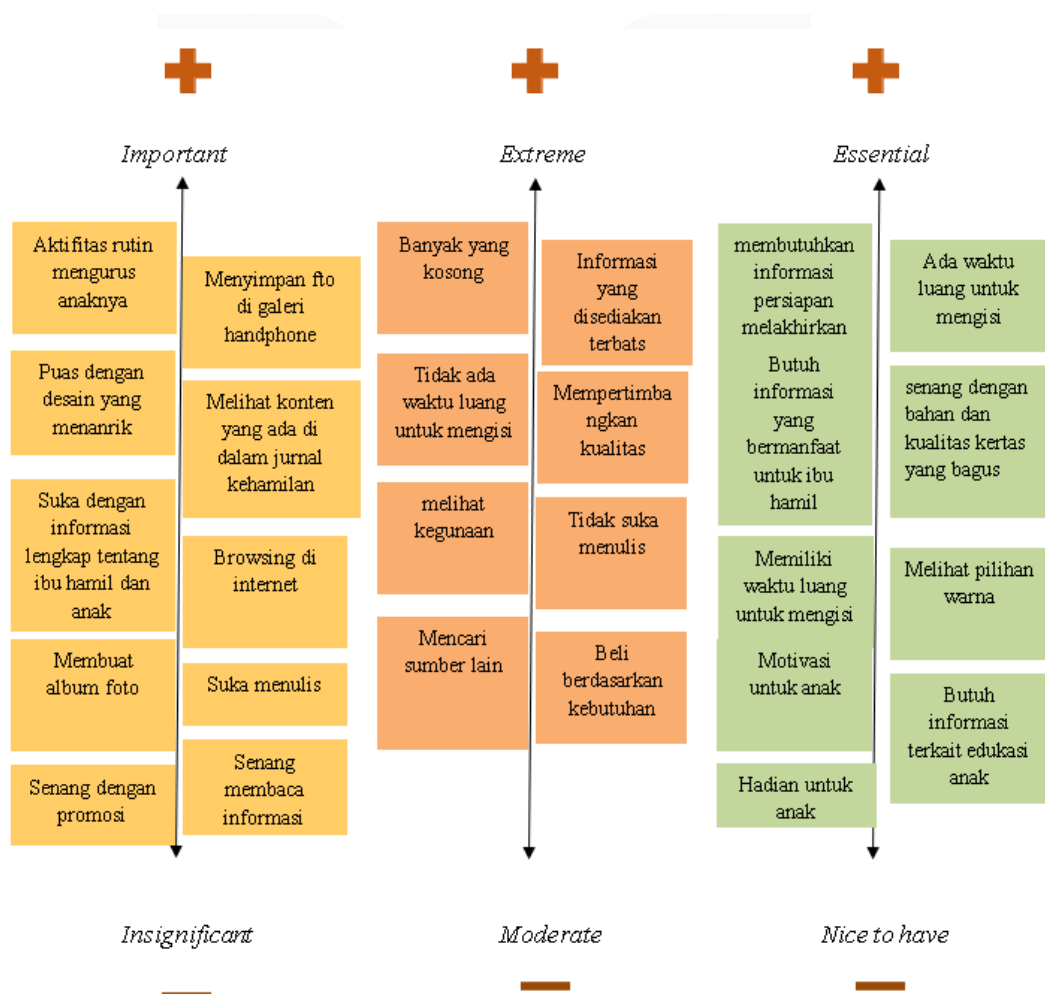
Important

Aktifitas rutin mengurus anaknya

Menyimpan fto di galeri handphone

Puas dengan desain yang menanrik

Melihat konten yang ada di dalam jurnal kehamilan

Suka dengan informasi lengkap tentang ibu hamil dan anak

Browsing di internet

Membuat album foto

Suka menulis

Senang dengan promosi

Senang membaca informasi

Insignificant

Extreme

Banyak yang kosong

Informasi yang disediakan terbats

Tidak ada waktu luang untuk mengisi

Mempertimbangkan kualitas

melihat kegunaan

Tidak suka menulis

Mencari sumber lain

Beli berdasarkan kebutuhan

Moderate

Essential

membutuhkan informasi persiapan melakhirkan

Ada waktu luang untuk mengisi

Butuh informasi yang bermanfaat untuk ibu hamil

senang dengan bahan dan kualitas kertas yang bagus

Memiliki waktu luang untuk mengisi

Melihat pilihan warna

Motivasi untuk anak

Butuh informasi terkait edukasi anak

Hadian untuk anak

Nice to have